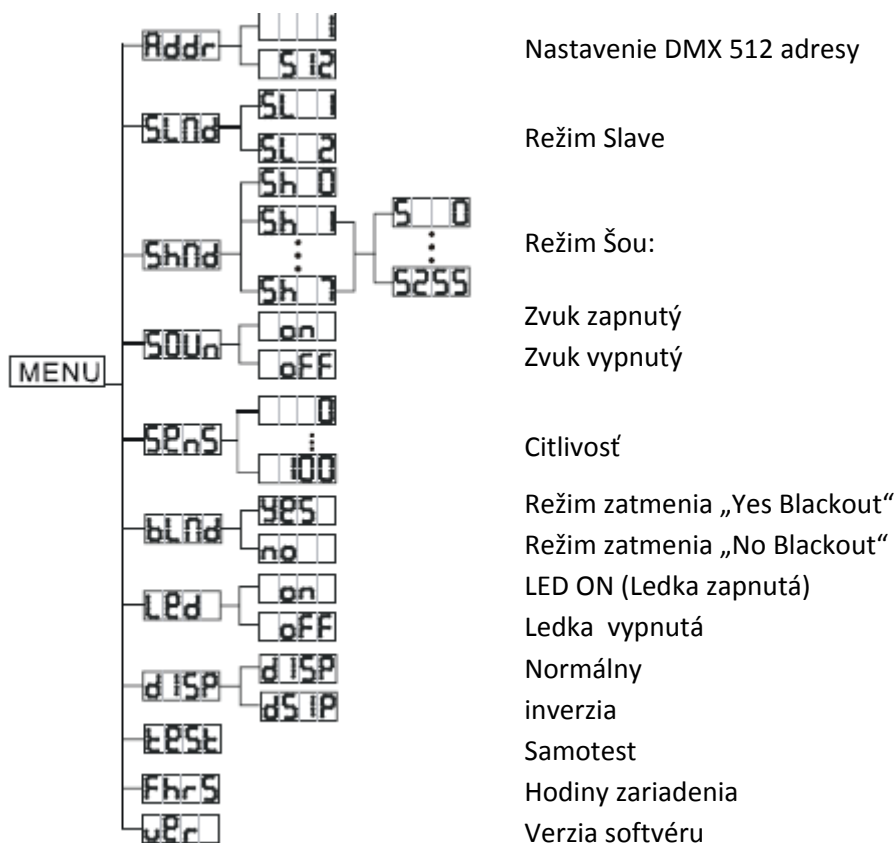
MENU

Addr — 1 … 512 — Nastavenie DMX 512 adresy

SLMd — SL 1, SL 2 — Režim Slave

ShMd — Sh 0, Sh 1, …, Sh 7 — S 0 … S255 — Režim Šou:

SOUn — on — Zvuk zapnutý
oFF — Zvuk vypnutý

SEnS — 0 … 100 — Citlivosť

bLMd — YES — Režim zatmenia „Yes Blackout“
no — Režim zatmenia „No Blackout“

LEd — on — LED ON (Ledka zapnutá)
oFF — Ledka vypnutá

dISP — dISP — Normálny
dSIP — inverzia

tESt — Samotest

FhrS — Hodiny zariadenia

vEr — Verzia softvéru